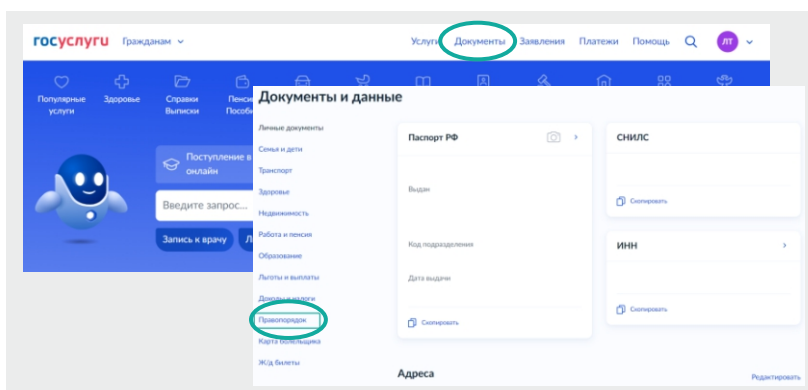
госуслуги Гражданам

Услуги Документы Заявления Платежи Помощь ЛТ

Популярные услуги
Здоровье
Справки Выписки
Пенси Пособ

Поступление в онлайн

Введите запрос...

Запись к врачу

Документы и данные

Личные документы
Семья и дети
Транспорт
Здоровье
Недвижимость
Работа и пенсия
Образование
Льготы и выплаты
Доходы и налоги
Правопорядок
Карта болельщика
Ж/д билеты

Паспорт РФ

Выдан

Код подразделения

Дата выдачи

Скопировать

СНИЛС

Скопировать

ИНН

Скопировать

Адреса

Редактировать